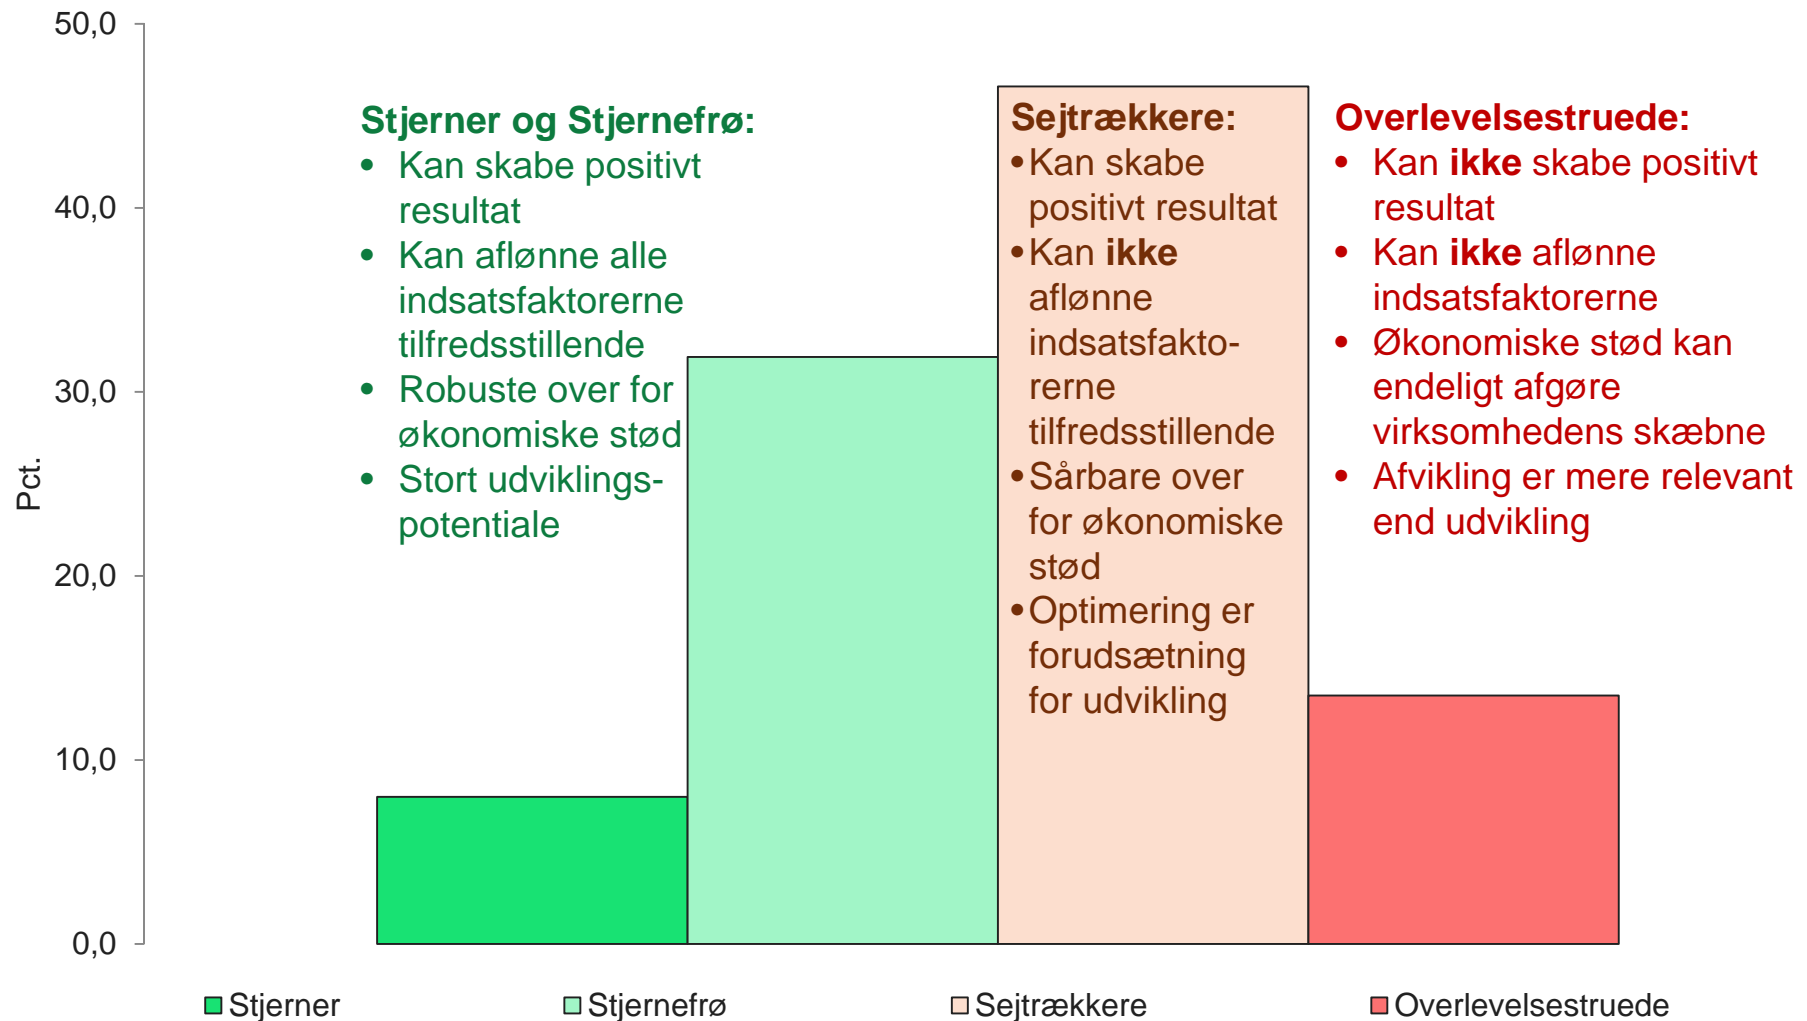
50,0
40,0
30,0
20,0
10,0
0,0
Pct.

**Stjerner og Stjernefrø:**
- Kan skabe positivt resultat
- Kan aflønne alle indsatsfaktorerne tilfredsstillende
- Robuste over for økonomiske stød
- Stort udviklingspotentiale

**Sejtrækkere:**
- Kan skabe positivt resultat
- Kan **ikke** aflønne indsatsfaktorerne tilfredsstillende
- Sårbare over for økonomiske stød
- Optimering er forudsætning for udvikling

**Overlevelsestruede:**
- Kan **ikke** skabe positivt resultat
- Kan **ikke** aflønne indsatsfaktorerne
- Økonomiske stød kan endeligt afgøre virksomhedens skæbne
- Afvikling er mere relevant end udvikling

Stjerner
Stjernefrø
Sejtrækkere
Overlevelsestruede